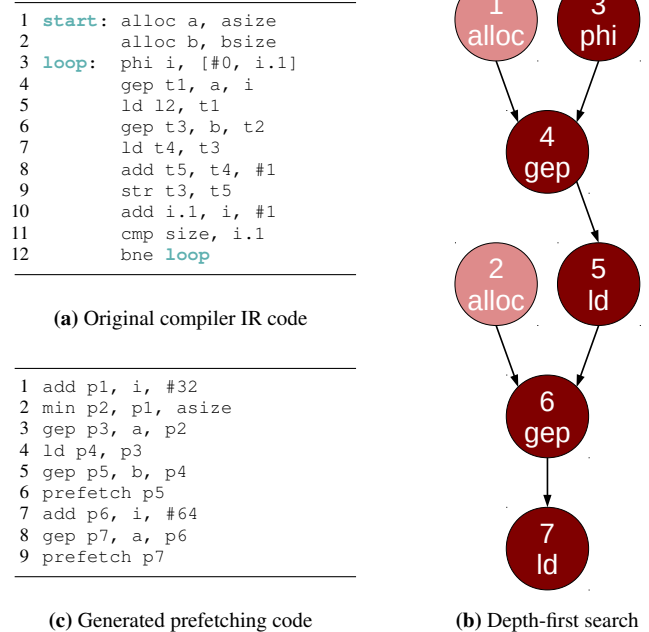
1 start: alloc a, asize
2 alloc b, bsize
3 loop: phi i, [#0, i.1]
4 gep t1, a, i
5 ld l2, t1
6 gep t3, b, t2
7 ld t4, t3
8 add t5, t4, #1
9 str t3, t5
10 add i.1, i, #1
11 cmp size, i.1
12 bne loop

(a) Original compiler IR code

1 add p1, i, #32
2 min p2, p1, asize
3 gep p3, a, p2
4 ld p4, p3
5 gep p5, b, p4
6 prefetch p5
7 add p6, i, #64
8 gep p7, a, p6
9 prefetch p7

(c) Generated prefetching code

1 alloc
3 phi
4 gep
2 alloc
5 ld
6 gep
7 ld

(b) Depth-first search